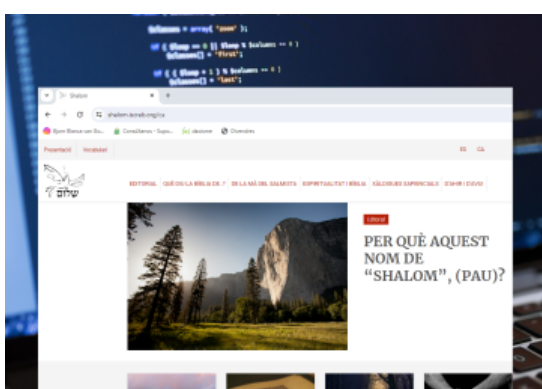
$classes = array( 'item' );

if ( ( $loop == 0 || $loop % $columns == 0 )
$classes[] = 'first';

if ( ( $loop + 1 ) % $columns == 0 )
$classes[] = 'last';

Shalom
shalom.iecrab.org/ca

Presentació Vocabulari

ES CA

שלום

EDITORIAL QUÈ DIU LA BÍBLIA DE..? DE LA MÀ DEL SALMISTA ESPIRITUALITAT I BÍBLIA VALORS EVANGÈLICS D'AHIR I D'AVUI

Editorial

PER QUÈ AQUEST NOM DE “SHALOM”, (PAU)?